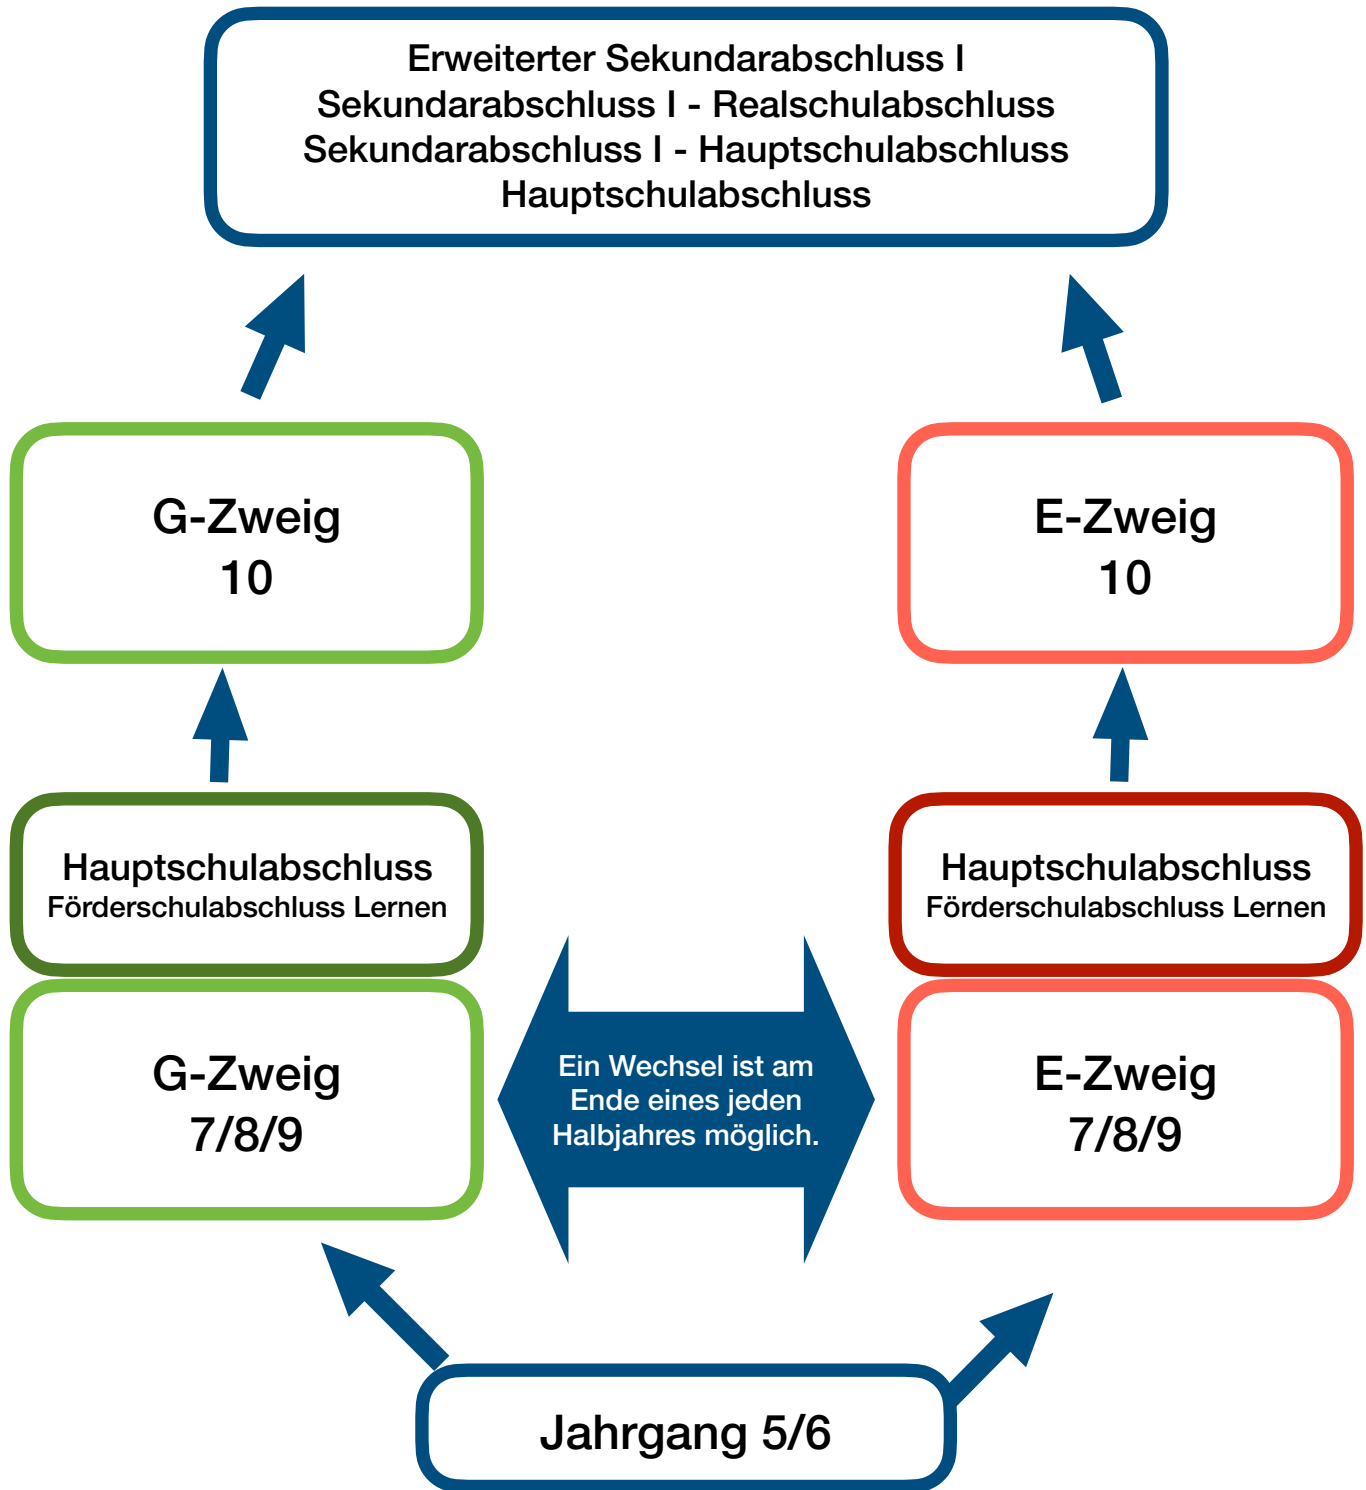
Erweiterter Sekundarabschluss I
Sekundarabschluss I - Realschulabschluss
Sekundarabschluss I - Hauptschulabschluss
Hauptschulabschluss

G-Zweig
10

E-Zweig
10

Hauptschulabschluss
Förderschulabschluss Lernen

Hauptschulabschluss
Förderschulabschluss Lernen

G-Zweig
7/8/9

Ein Wechsel ist am Ende eines jeden Halbjahres möglich.

E-Zweig
7/8/9

Jahrgang 5/6